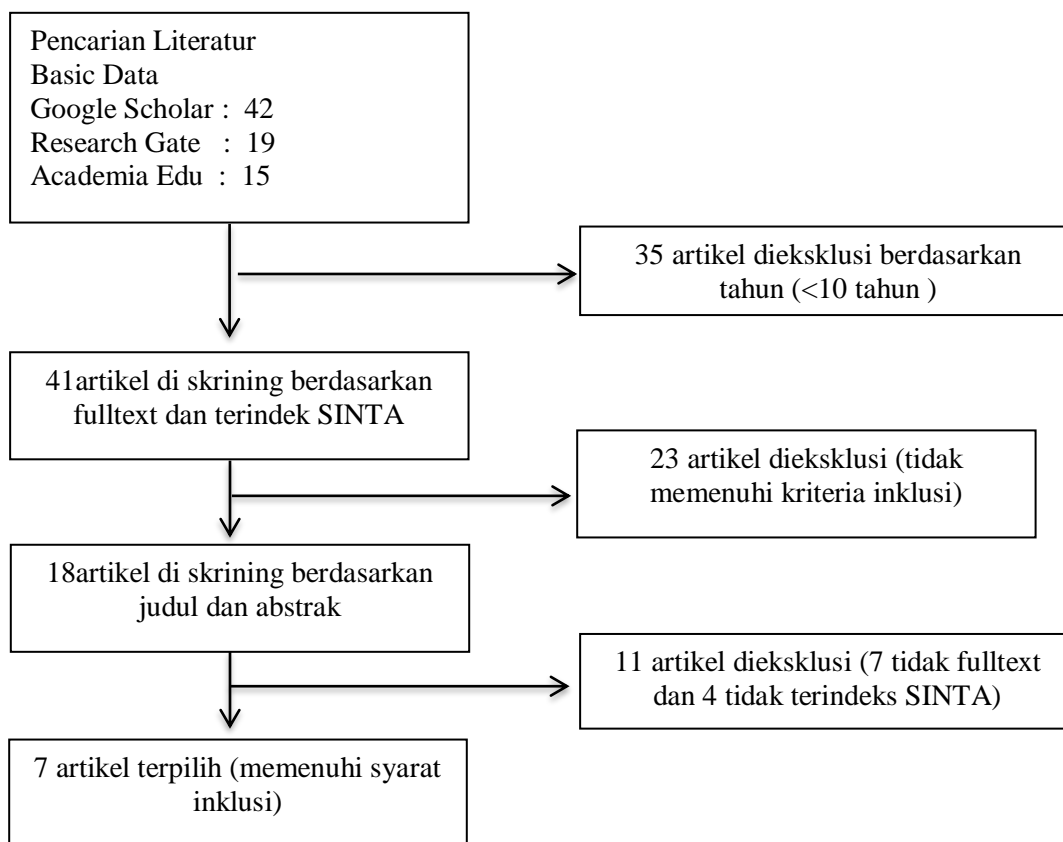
Pencarian Literatur
Basic Data
Google Scholar : 42
Research Gate : 19
Academia Edu : 15

35 artikel dieksklusi berdasarkan tahun (<10 tahun )

41artikel di skrining berdasarkan fulltext dan terindek SINTA

23 artikel dieksklusi (tidak memenuhi kriteria inklusi)

18artikel di skrining berdasarkan judul dan abstrak

11 artikel dieksklusi (7 tidak fulltext dan 4 tidak terindeks SINTA)

7 artikel terpilih (memenuhi syarat inklusi)